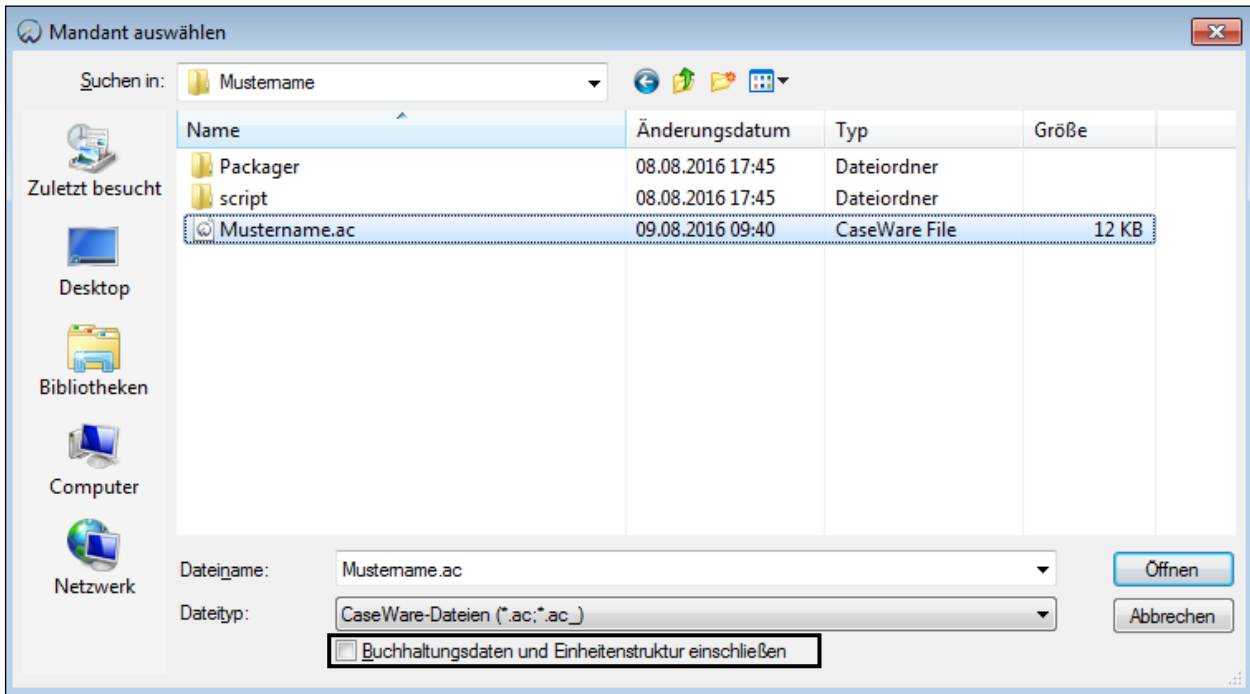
Mandant auswählen

Suchen in: Mustername

Zuletzt besucht
Desktop
Bibliotheken
Computer
Netzwerk

| Name | Änderungsdatum | Typ | Größe |
|---|---|---|---|
| Packager | 08.08.2016 17:45 | Dateiordner | |
| script | 08.08.2016 17:45 | Dateiordner | |
| Mustername.ac | 09.08.2016 09:40 | CaseWare File | 12 KB |

Dateiname: Mustername.ac
Dateityp: CaseWare-Dateien (*.ac;*.ac_)
Buchhaltungsdaten und Einheitenstruktur einschließen

Öffnen
Abbrechen